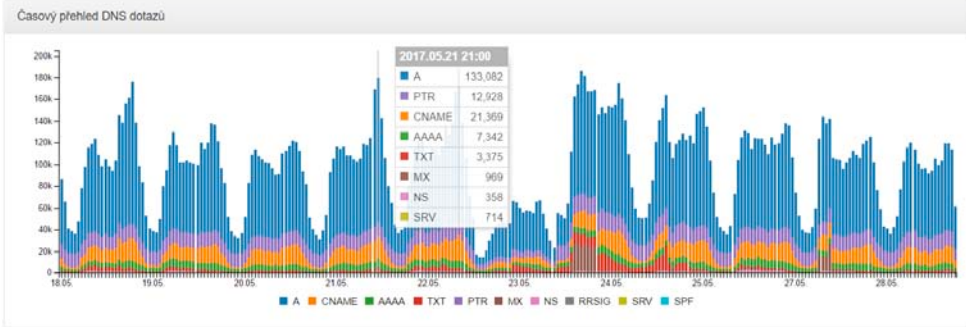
Časový přehled DNS dotazů

200k
180k
160k
140k
120k
100k
80k
60k
40k
20k
0

18.05. 19.05. 20.05. 21.05. 22.05. 23.05. 24.05. 25.05. 26.05. 27.05. 28.05.

| 2017.05.21 21:00 | |
|---|---|
| A | 133,082 |
| PTR | 12,928 |
| CNAME | 21,369 |
| AAAA | 7,342 |
| TXT | 3,375 |
| MX | 969 |
| NS | 358 |
| SRV | 714 |

A CNAME AAAA TXT PTR MX NS RRSIG SRV SPF